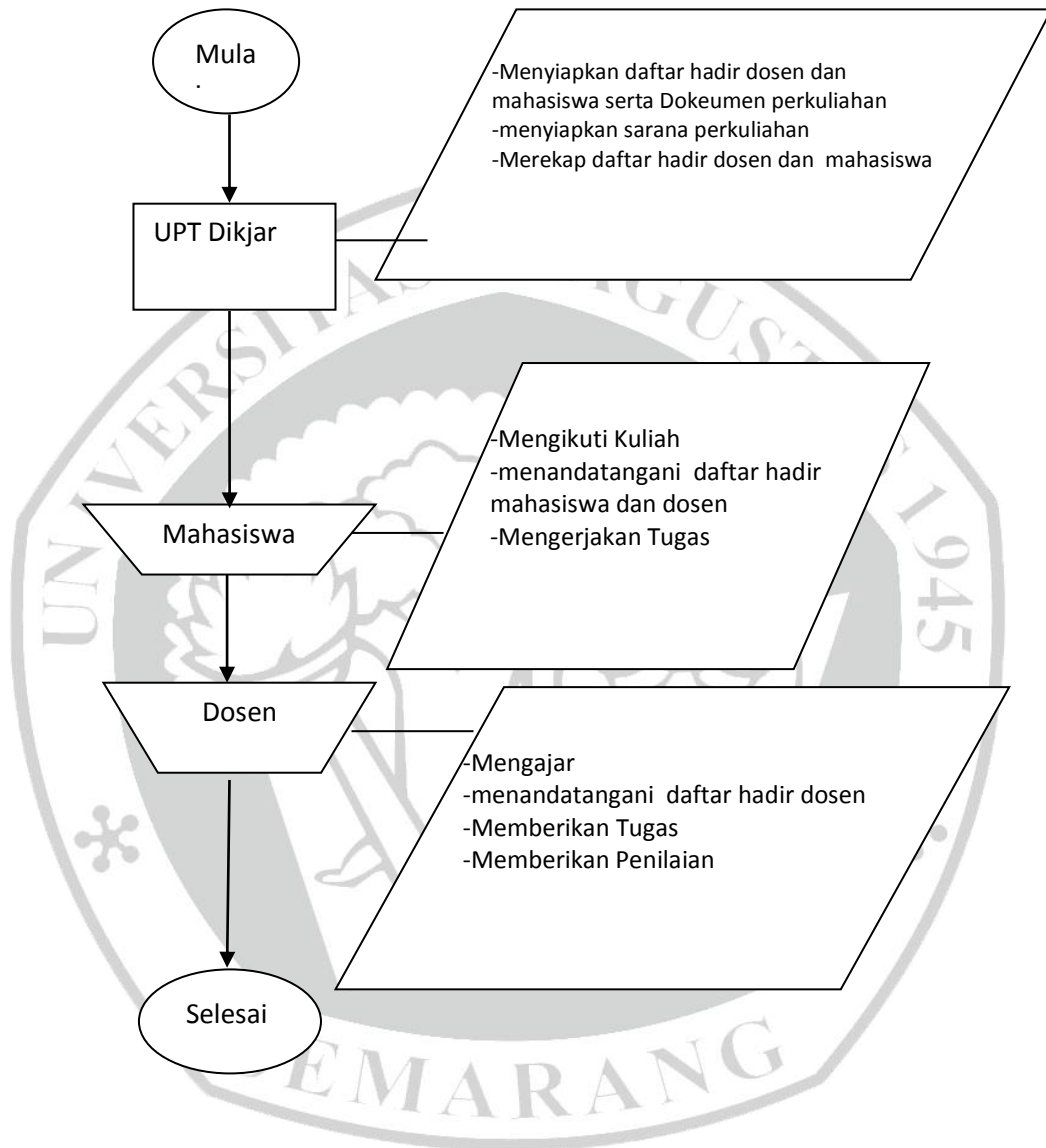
Mula
.

-Menyiapkan daftar hadir dosen dan mahasiswa serta Dokeumen perkuliahan
-menyiapkan sarana perkuliahan
-Merekap daftar hadir dosen dan mahasiswa

UPT Dikjar

-Mengikuti Kuliah
-menandatangani daftar hadir mahasiswa dan dosen
-Mengerjakan Tugas

Mahasiswa

Dosen

-Mengajar
-menandatangani daftar hadir dosen
-Memberikan Tugas
-Memberikan Penilaian

Selesai

SEMARANG
1945